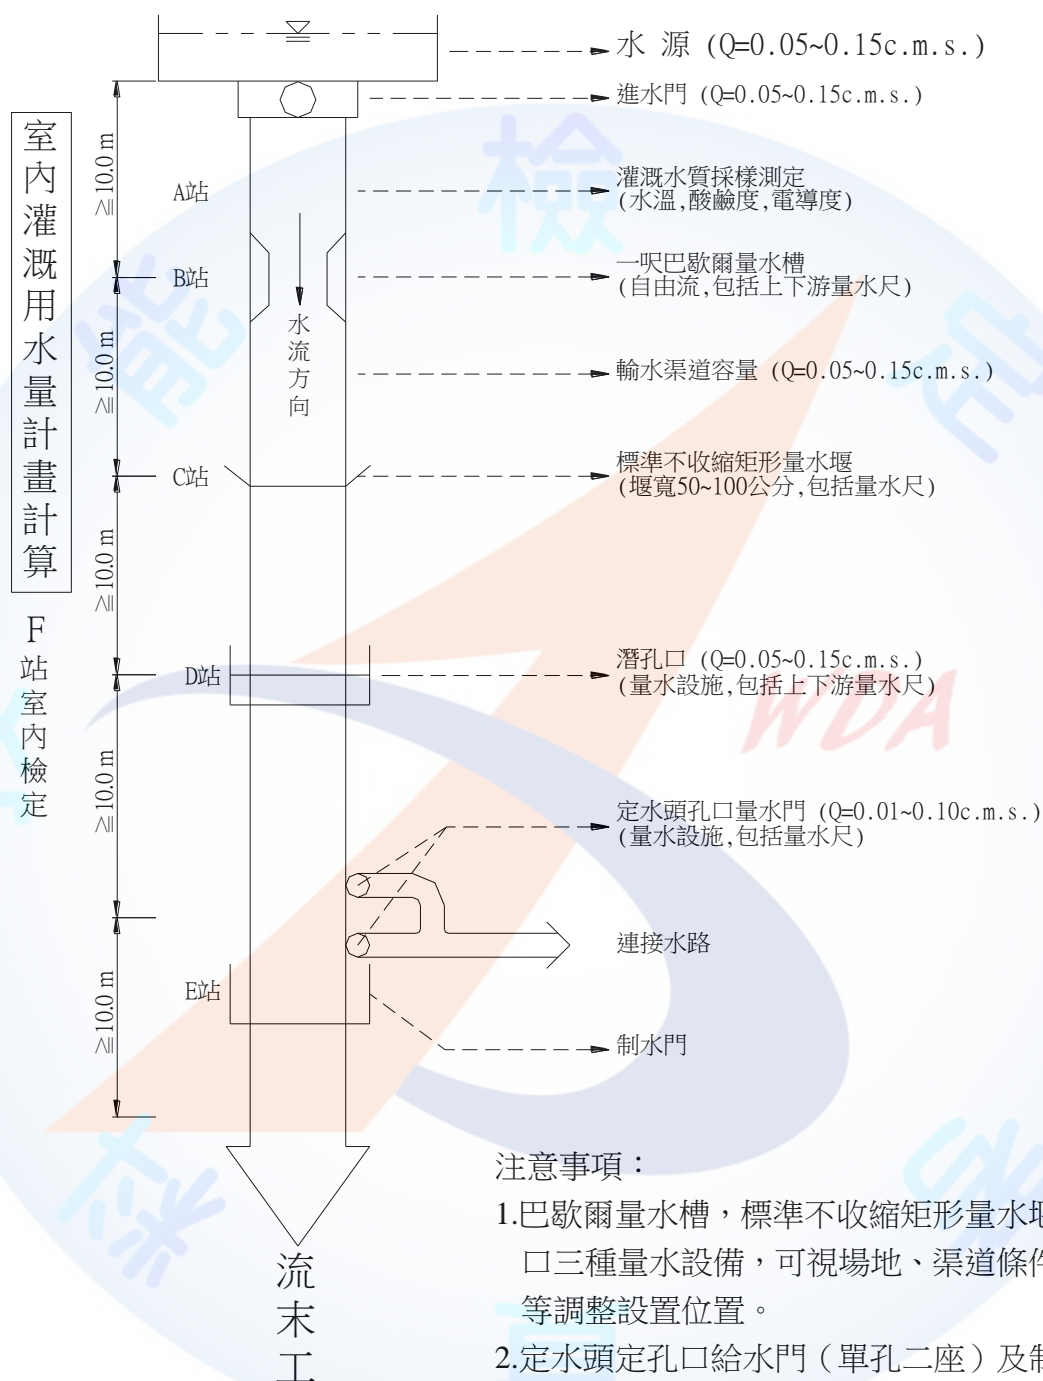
室內灌溉用水量計畫計算

F站室內檢定

水源 (Q=0.05~0.15c.m.s.)
進水門 (Q=0.05~0.15c.m.s.)

$\geq$10.0 m
A站
灌溉水質採樣測定
(水溫,酸鹼度,電導度)

B站
一呎巴歇爾量水槽
(自由流,包括上下游量水尺)

水流方向

$\geq$10.0 m
輸水渠道容量 (Q=0.05~0.15c.m.s.)

C站
標準不收縮矩形量水堰
(堰寬50~100公分,包括量水尺)

$\geq$10.0 m

D站
潛孔口 (Q=0.05~0.15c.m.s.)
(量水設施,包括上下游量水尺)

$\geq$10.0 m
定水頭孔口量水門 (Q=0.01~0.10c.m.s.)
(量水設施,包括量水尺)

連接水路

$\geq$10.0 m
E站
制水門

流末工

注意事項：
1.巴歇爾量水槽，標準不收縮矩形量水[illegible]口三種量水設備，可視場地、渠道條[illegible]等調整設置位置。
2.定水頭定孔口給水門（單孔二座）及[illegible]